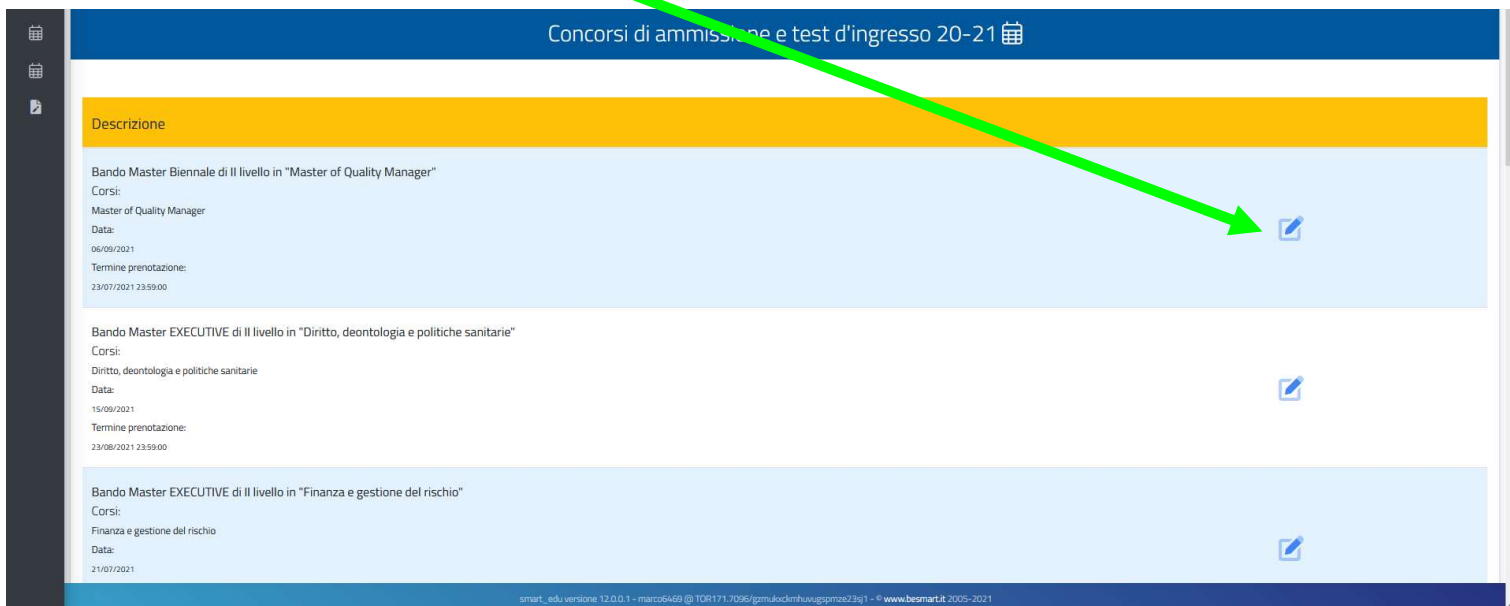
Concorsi di ammiss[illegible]e test d'ingresso 20-21

Descrizione

Bando Master Biennale di II livello in "Master of Quality Manager"
Corsi:
Master of Quality Manager
Data:
06/09/2021
Termine prenotazione:
23/07/2021 23:59:00

Bando Master EXECUTIVE di II livello in "Diritto, deontologia e politiche sanitarie"
Corsi:
Diritto, deontologia e politiche sanitarie
Data:
15/09/2021
Termine prenotazione:
23/08/2021 23:59:00

Bando Master EXECUTIVE di II livello in "Finanza e gestione del rischio"
Corsi:
Finanza e gestione del rischio
Data:
21/07/2021

smart_edu versione 12.0.0.1 - marco6469 @ TOR171.7096/gzmukxckmhuvugspmze23sj1 - © www.besmart.it 2005-2021